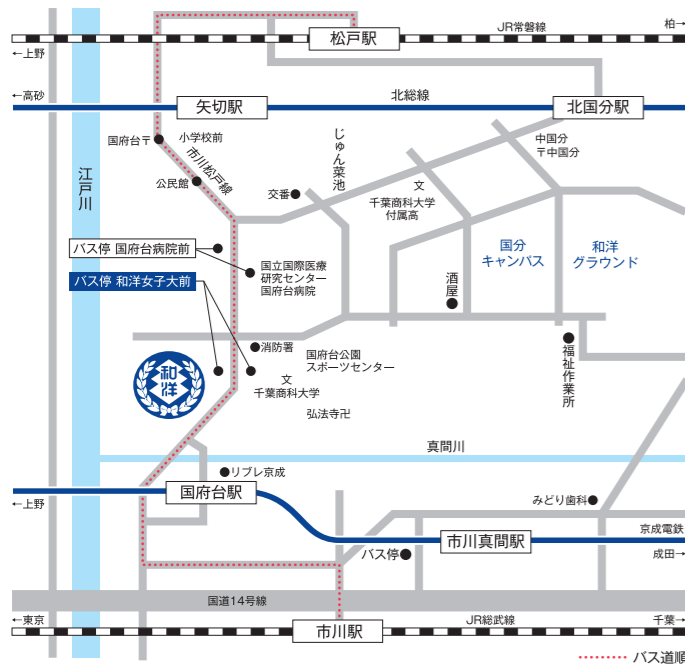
柏→
JR常磐線
松戸駅
←上野
←高砂
北総線
矢切駅
北国分駅
国府台〒
小学校前
市川松戸線
じゅん菜池
中国分
〒中国分
江戸川
公民館
交番
文
千葉商科大学
付属高
バス停 国府台病院前
国立国際医療研究センター
国府台病院
国分
キャンパス
和洋
グラウンド
酒屋
バス停 和洋女子大前
福祉作業所
消防署
国府台公園
スポーツセンター
和洋
文
千葉商科大学
弘法寺卍
真間川
リブレ京成
←上野
国府台駅
みどり歯科
京成電鉄
市川真間駅
バス停
成田→
国道14号線
←東京
JR総武線
千葉→
市川駅
バス道順